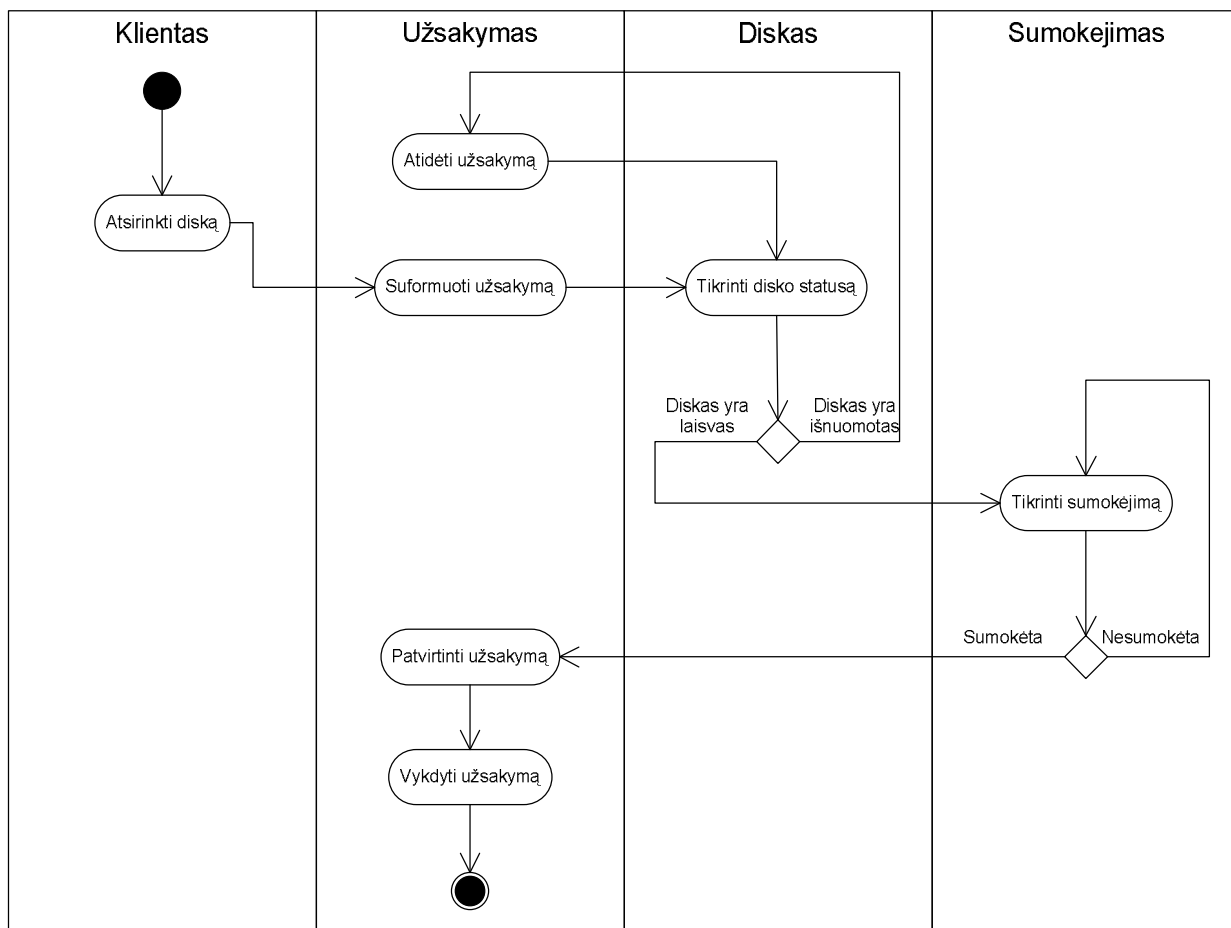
Klientas

Užsakymas

Diskas

Sumokejimas

Atidėti užsakymą

Atsirinkti diską

Suformuoti užsakymą

Tikrinti disko statusą

Diskas yra laisvas

Diskas yra išnuomotas

Tikrinti sumokėjimą

Sumokėta

Nesumokėta

Patvirtinti užsakymą

Vykdyti užsakymą